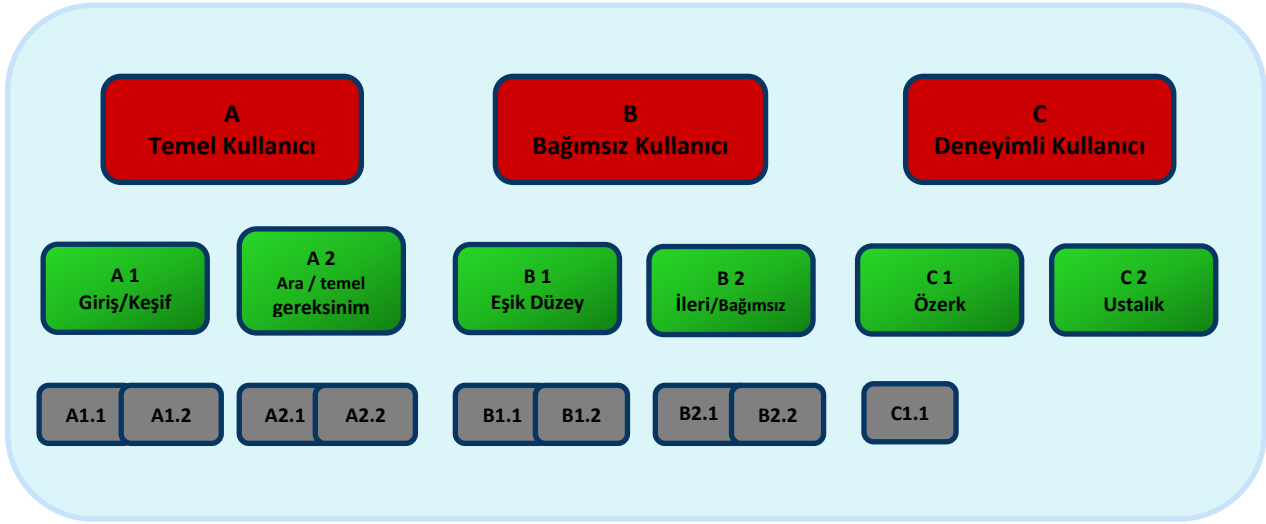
A
Temel Kullanıcı

B
Bağımsız Kullanıcı

C
Deneyimli Kullanıcı

A 1
Giriş/Keşif

A 2
Ara / temel gereksinim

B 1
Eşik Düzey

B 2
İleri/Bağımsız

C 1
Özerk

C 2
Ustalık

A1.1

A1.2

A2.1

A2.2

B1.1

B1.2

B2.1

B2.2

C1.1